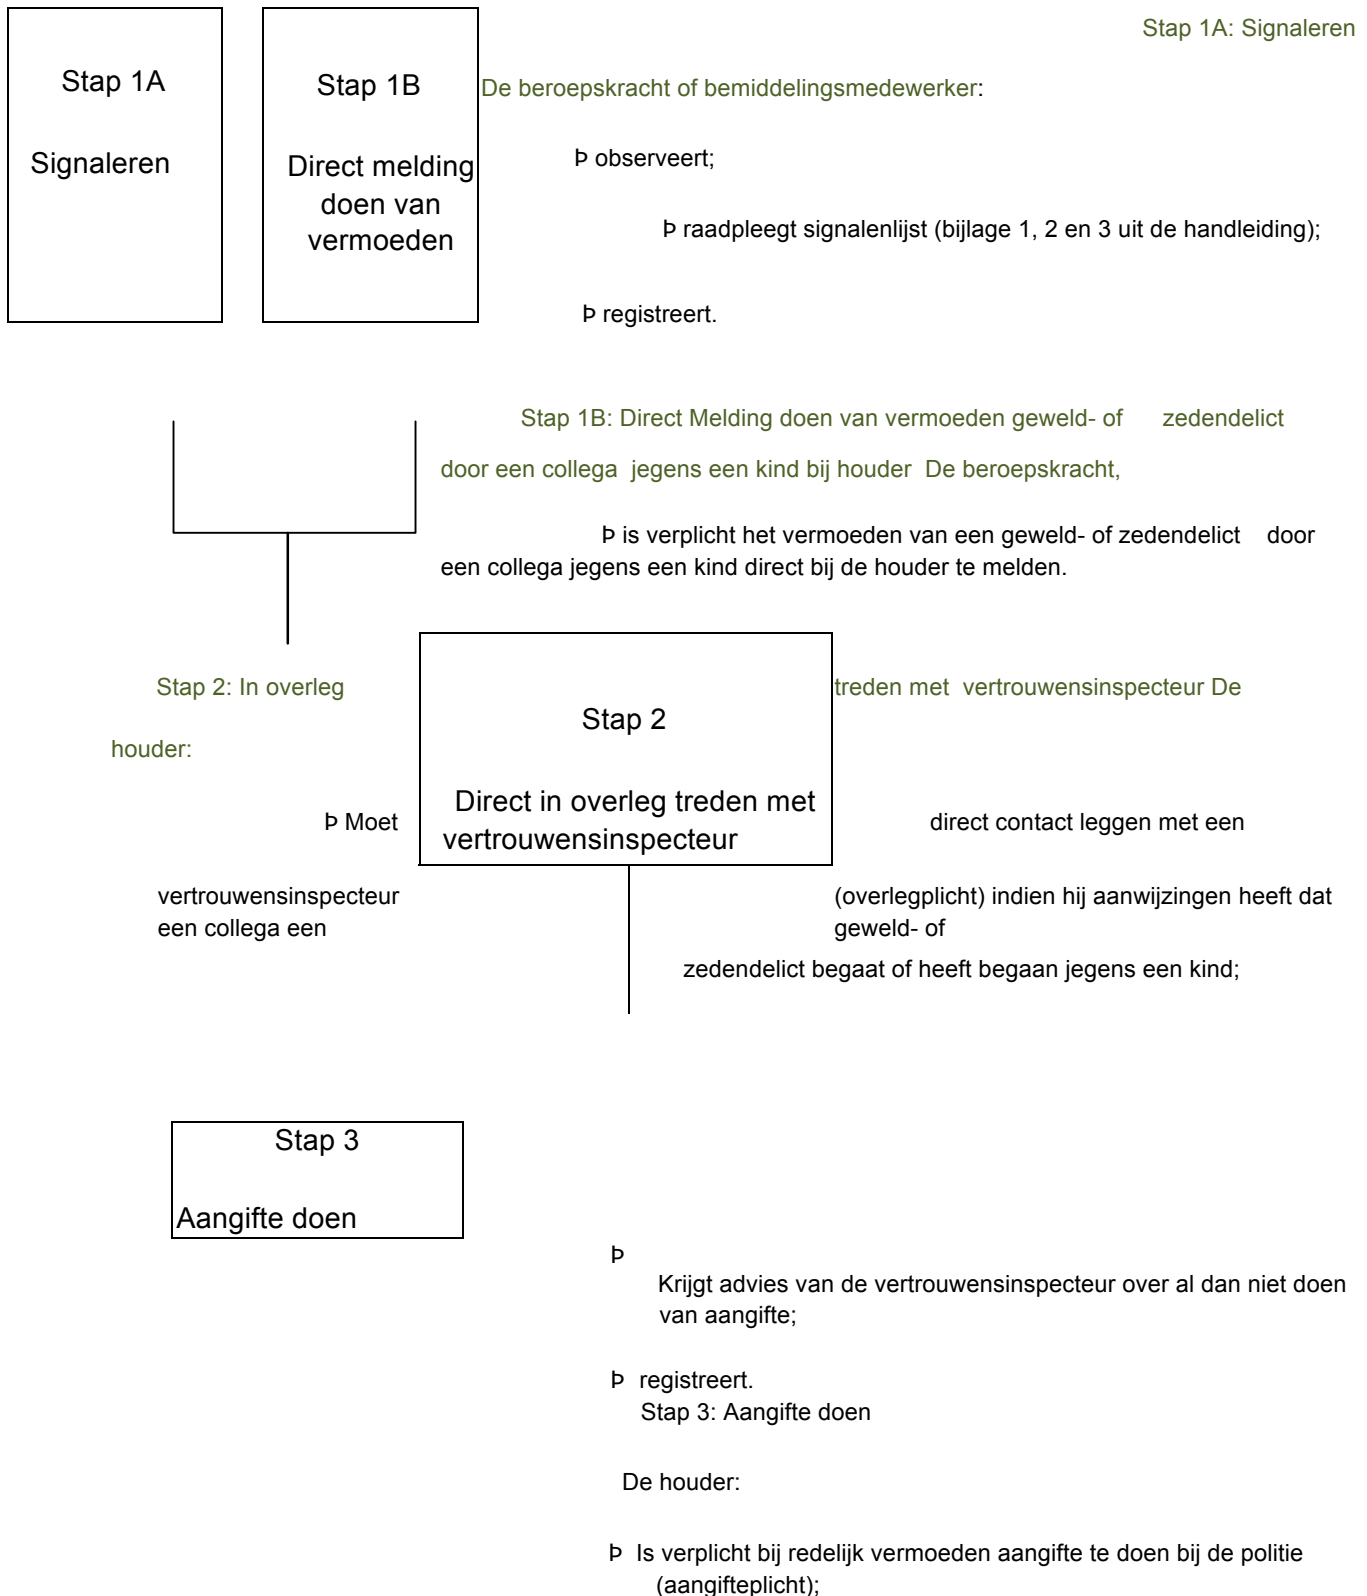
Stap 1A

Signaleren

Stap 1B

Direct melding doen van vermoeden

Stap 1A: Signaleren

De beroepskracht of bemiddelingsmedewerker:

Þ observeert;

Þ raadpleegt signalenlijst (bijlage 1, 2 en 3 uit de handleiding);

Þ registreert.

Stap 1B: Direct Melding doen van vermoeden geweld- of zedendelict door een collega jegens een kind bij houder De beroepskracht,

Þ is verplicht het vermoeden van een geweld- of zedendelict door een collega jegens een kind direct bij de houder te melden.

Stap 2: In overleg treden met vertrouwensinspecteur De houder:

Stap 2

Direct in overleg treden met vertrouwensinspecteur

Þ Moet direct contact leggen met een vertrouwensinspecteur (overlegplicht) indien hij aanwijzingen heeft dat een collega een geweld- of zedendelict begaat of heeft begaan jegens een kind;

Stap 3

Aangifte doen

Þ Krijgt advies van de vertrouwensinspecteur over al dan niet doen van aangifte;

Þ registreert.

Stap 3: Aangifte doen

De houder:

Þ Is verplicht bij redelijk vermoeden aangifte te doen bij de politie (aangifteplicht);